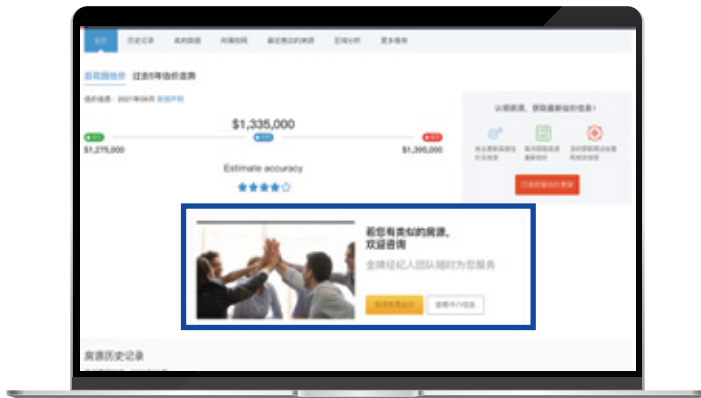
首页 历史记录 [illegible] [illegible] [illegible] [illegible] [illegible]

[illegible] 过去5年估价走势

估价日期：2021年06月 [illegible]

$1,335,000

$1,275,000

$1,395,000

Estimate accuracy

认领房源，获取最新估价信息！

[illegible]

若您有类似的房源，
欢迎咨询

金牌经纪人团队随时为您服务

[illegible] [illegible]

房源历史记录